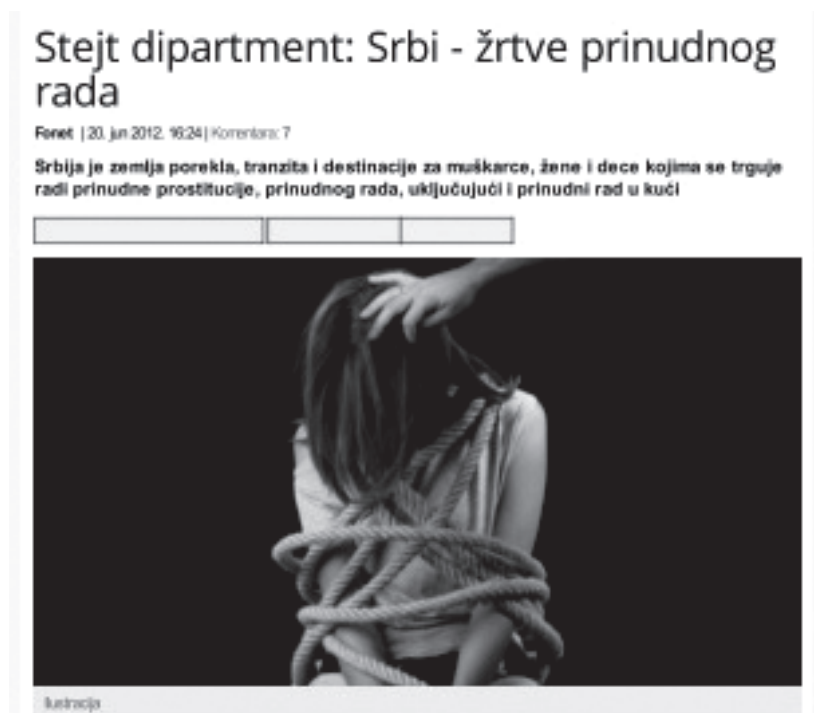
Stejt dipartment: Srbi - žrtve prinudnog rada

Fonet | 20. jun 2012. 16:24 | Komentara: 7

Srbija je zemlja porekla, tranzita i destinacije za muškarce, žene i dece kojima se trguje radi prinudne prostitucije, prinudnog rada, uključujući i prinudni rad u kući

Ilustracija